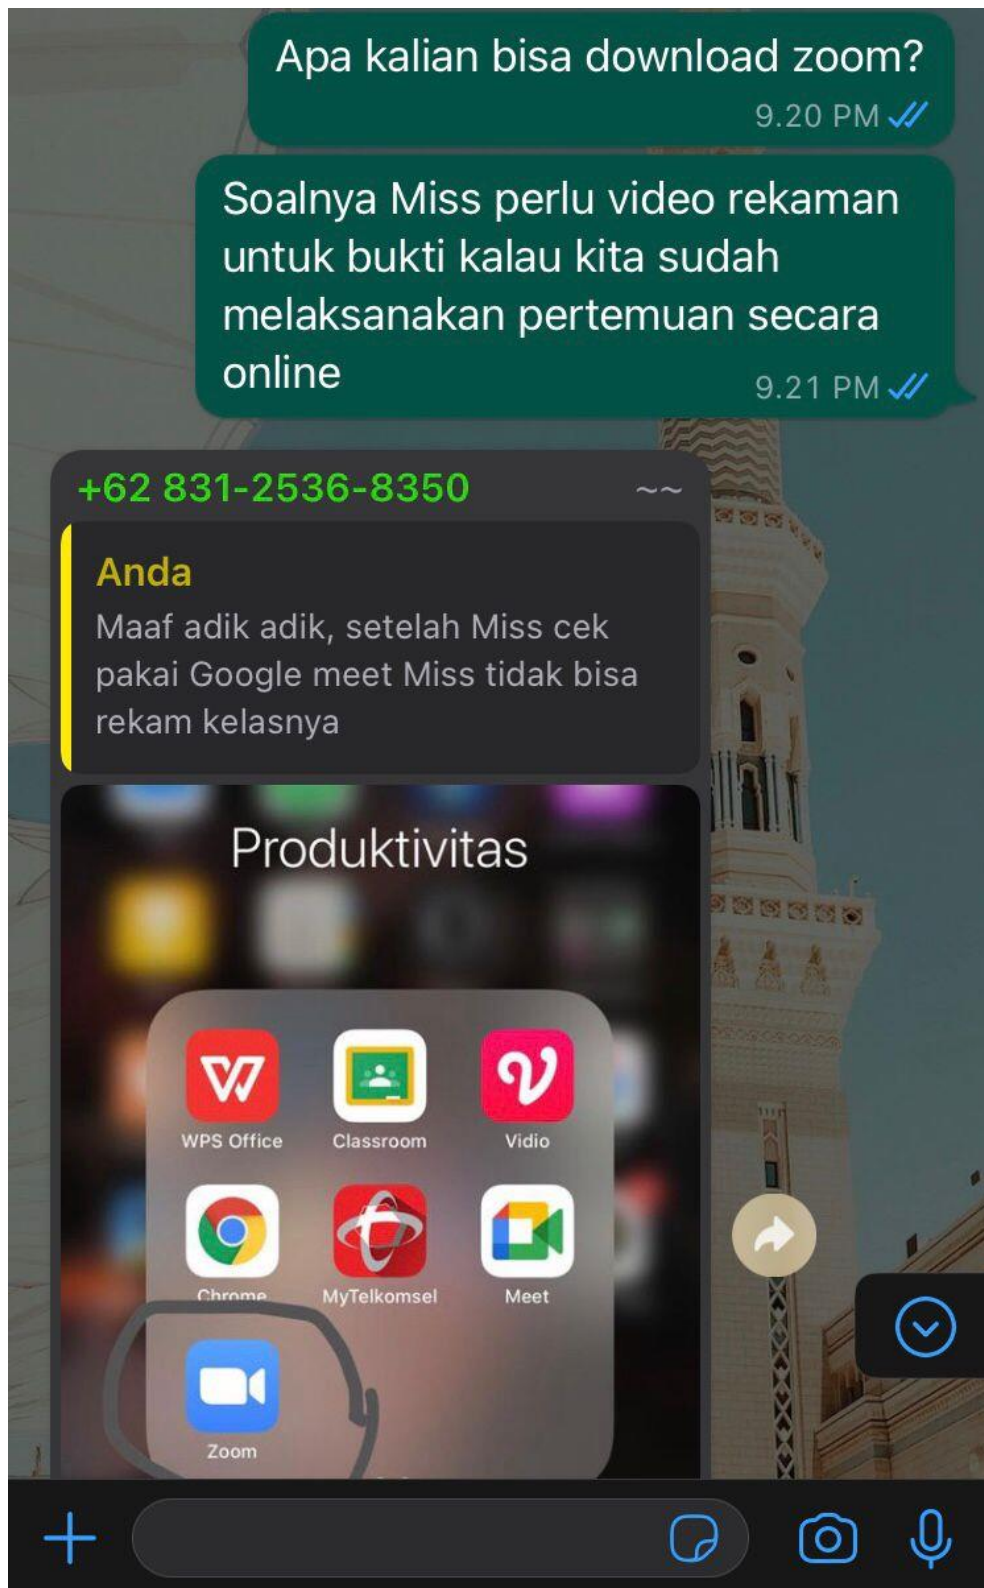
Apa kalian bisa download zoom?
9.20 PM

Soalnya Miss perlu video rekaman untuk bukti kalau kita sudah melaksanakan pertemuan secara online
9.21 PM

+62 831-2536-8350 ~~

Anda
Maaf adik adik, setelah Miss cek pakai Google meet Miss tidak bisa rekam kelasnya

Produktivitas

WPS Office
Classroom
Vidio
Chrome
MyTelkomsel
Meet
Zoom